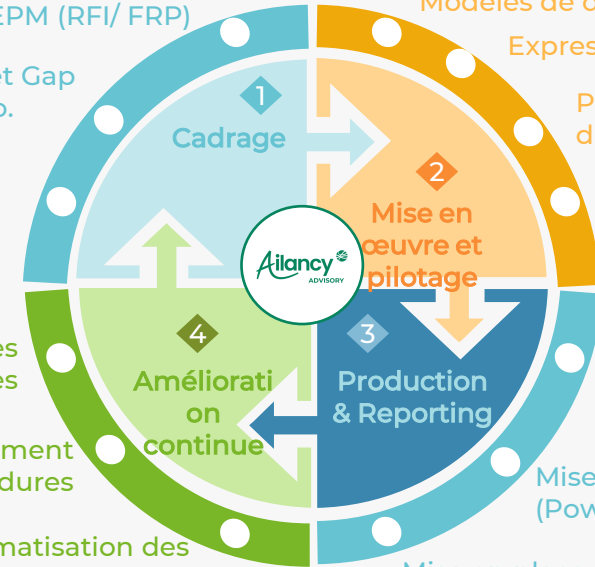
EPM (RFI/ FRP)

et Gap
o.

Modèles de d

Expres

P
d

1
Cadrage

2
Mise en œuvre et pilotage

Ailancy
ADVISORY

4
Amélioration continue

3
Production & Reporting

es
es

ement
dures

matisation des

Mise
(Pow

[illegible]